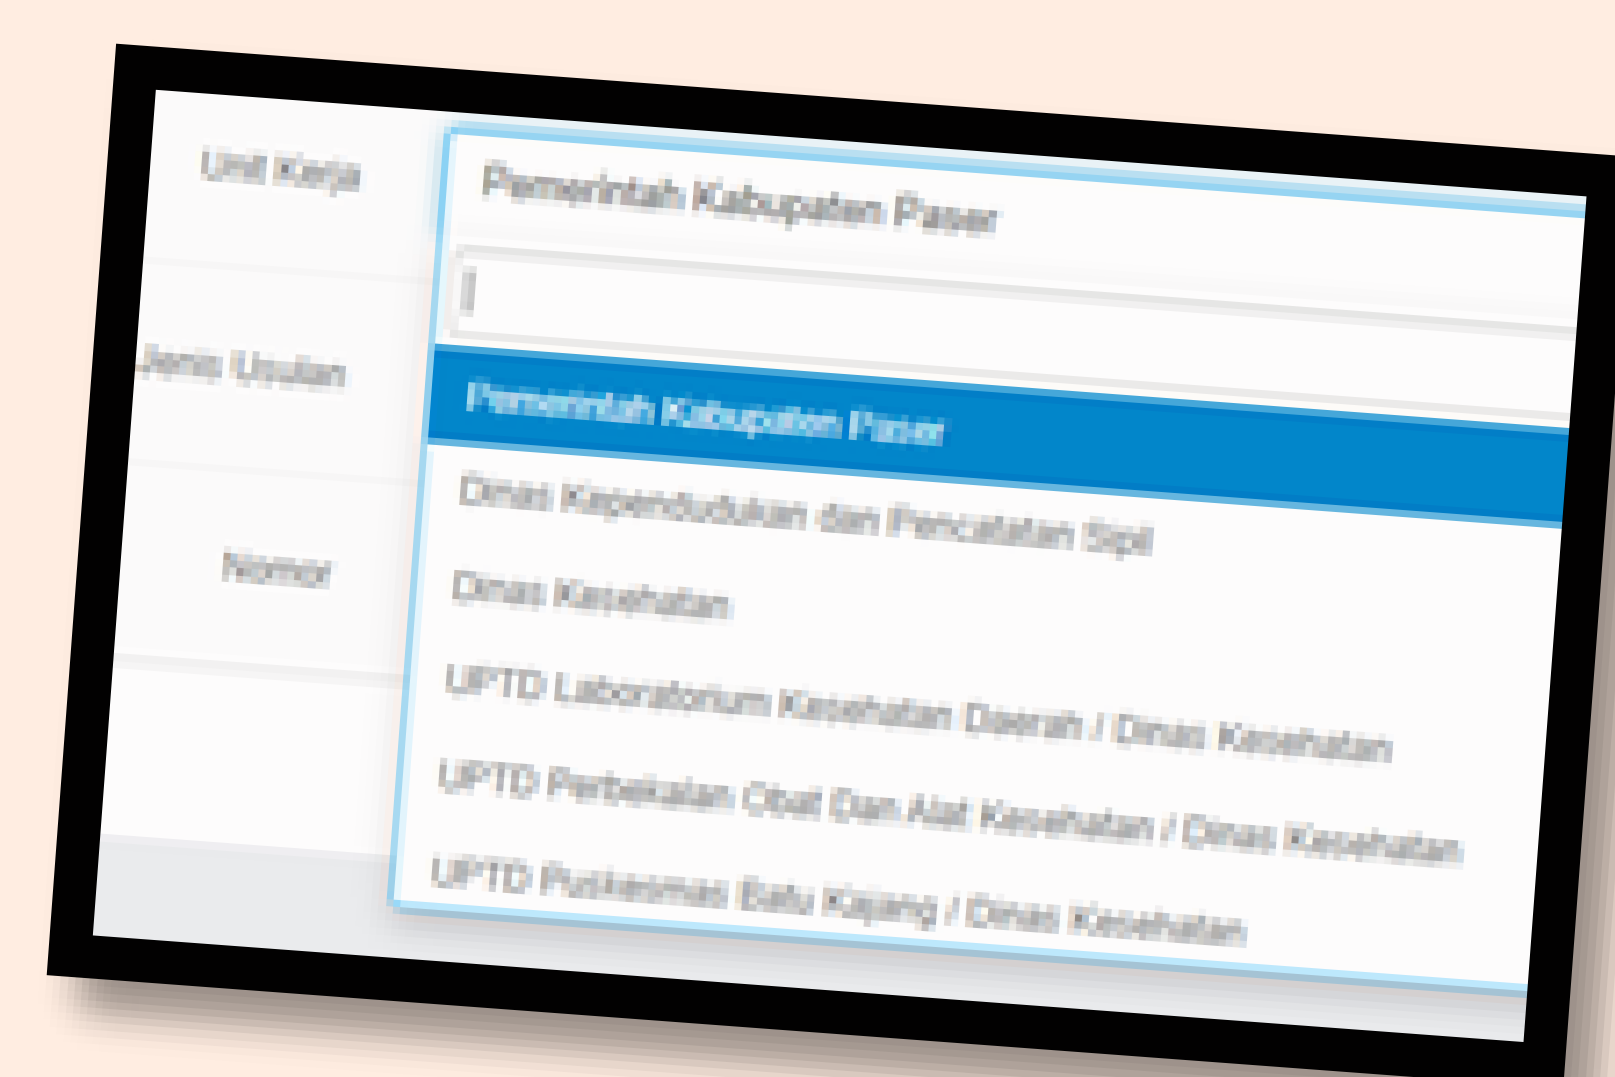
Unit Kerja

Pemerintah Kabupaten Paser

Jenis Usulan

Pemerintah Kabupaten Paser

Dinas Kependudukan dan Pencatatan Sipil

Nomor

Dinas Kesehatan

UPTD Laboratorium Kesehatan Daerah / Dinas Kesehatan

UPTD Perbekalan Obat Dan Alat Kesehatan / Dinas Kesehatan

UPTD Puskesmas Batu Kajang / Dinas Kesehatan